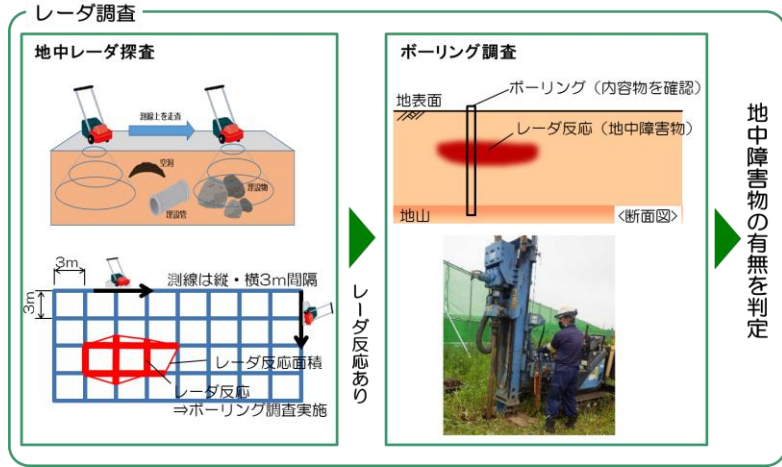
レーダ調査

地中レーダ探査

測線上を走査

空洞

埋設物

埋設管

3m

3m

測線は縦・横3m間隔

レーダ反応面積

レーダ反応
⇒ボーリング調査実施

レーダ反応あり

ボーリング調査

地表面

ボーリング（内容物を確認）

レーダ反応（地中障害物）

地山

〈断面図〉

地中障害物の有無を判定